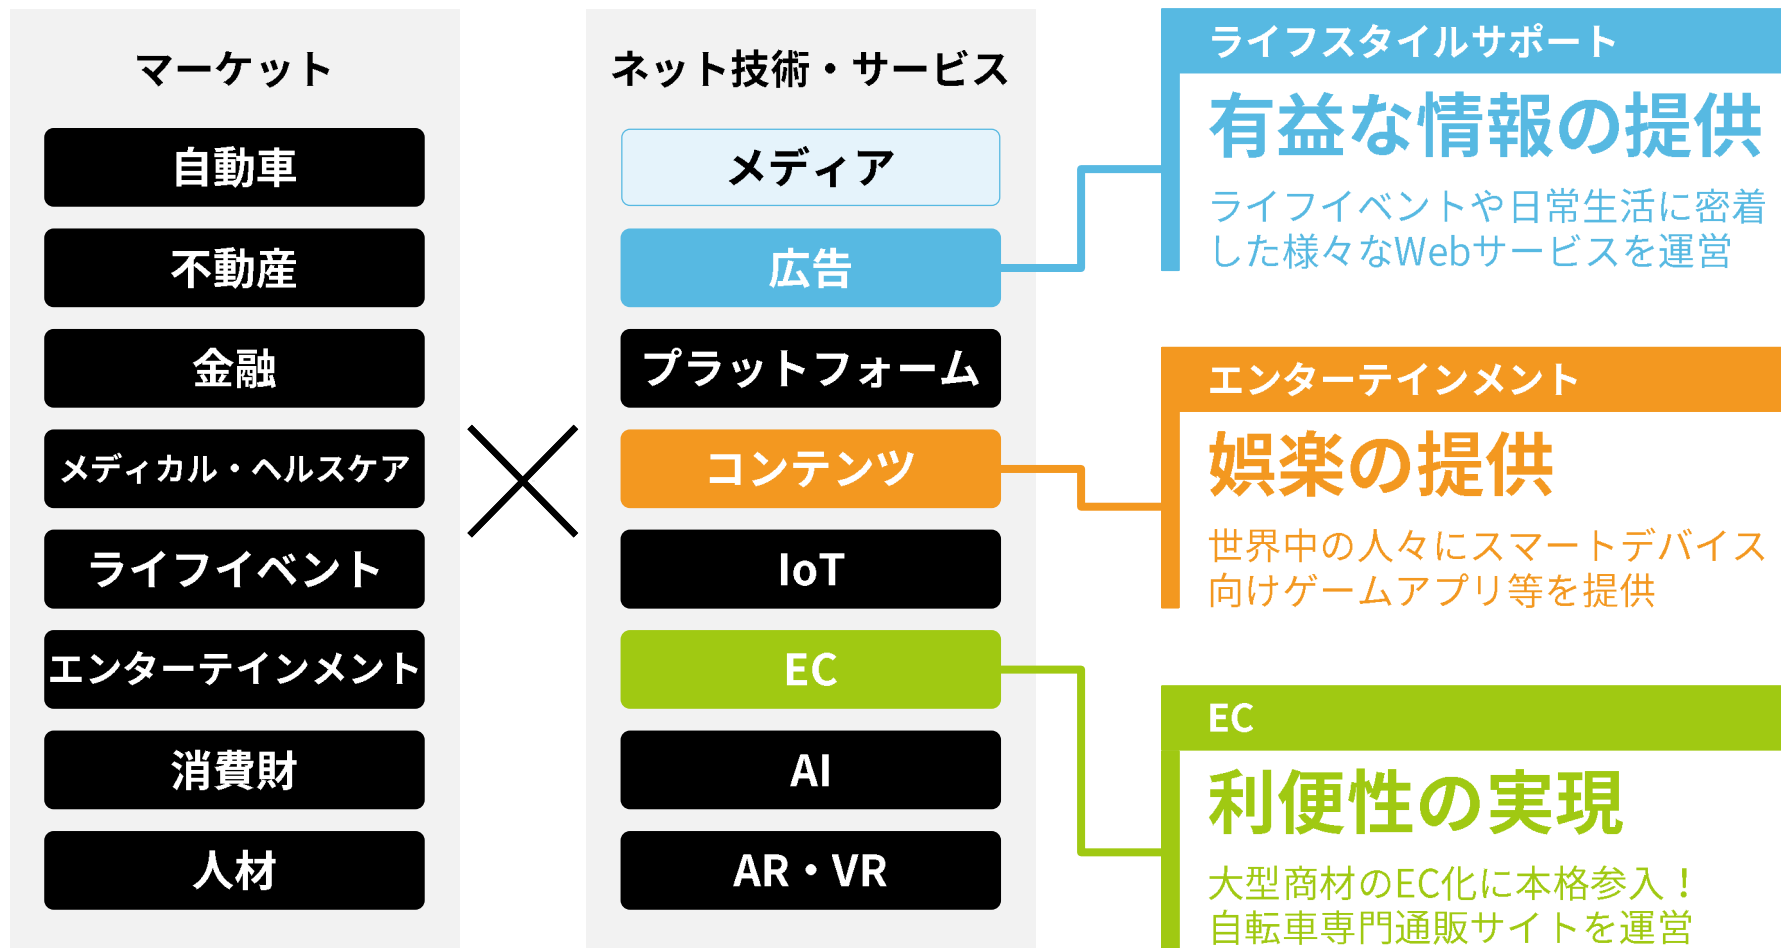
マーケット

自動車

不動産

金融

メディカル・ヘルスケア

ライフイベント

エンターテインメント

消費財

人材

ネット技術・サービス

メディア

広告

プラットフォーム

コンテンツ

IoT

EC

AI

AR・VR

ライフスタイルサポート

有益な情報の提供

ライフイベントや日常生活に密着した様々なWebサービスを運営

エンターテインメント

娯楽の提供

世界中の人々にスマートデバイス向けゲームアプリ等を提供

EC

利便性の実現

大型商材のEC化に本格参入！自転車専門通販サイトを運営